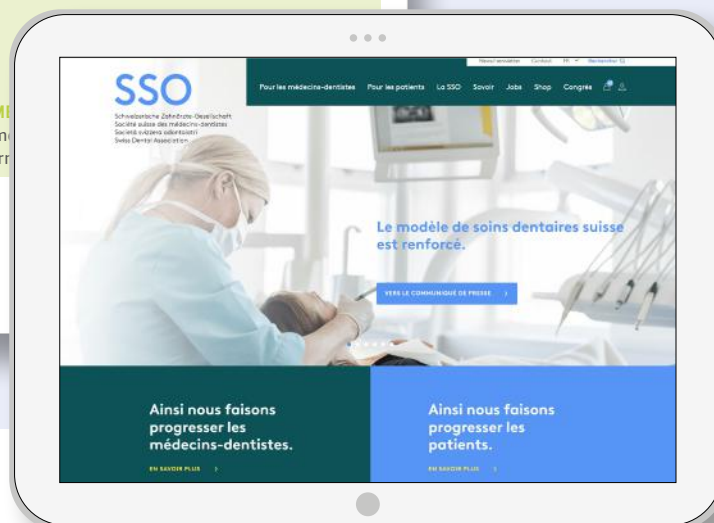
SSO
Schweizerische Zahnärzte-Gesellschaft
Société suisse des médecins-dentistes
Società svizzera odontoiatri
Swiss Dental Association

Newsletter Contact FR Rechercher

Pour les médecins-dentistes Pour les patients La SSO Savoir Jobs Shop Congrès

Le modèle de soins dentaires suisse est renforcé.

VERS LE COMMUNIQUÉ DE PRESSE >

Ainsi nous faisons progresser les médecins-dentistes.

EN SAVOIR PLUS >

Ainsi nous faisons progresser les patients.

EN SAVOIR PLUS >